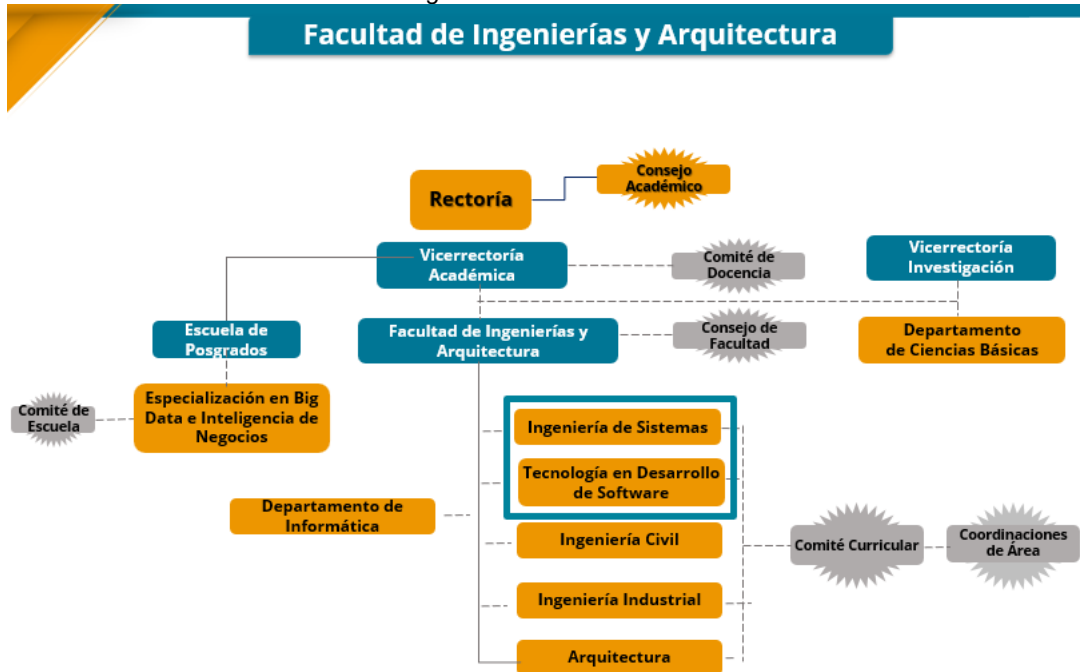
Facultad de Ingenierías y Arquitectura

Rectoría

Consejo Académico

Vicerrectoría Académica

Comité de Docencia

Vicerrectoría Investigación

Escuela de Posgrados

Facultad de Ingenierías y Arquitectura

Consejo de Facultad

Departamento de Ciencias Básicas

Comité de Escuela

Especialización en Big Data e Inteligencia de Negocios

Ingeniería de Sistemas

Tecnología en Desarrollo de Software

Departamento de Informática

Ingeniería Civil

Comité Curricular

Coordinaciones de Área

Ingeniería Industrial

Arquitectura